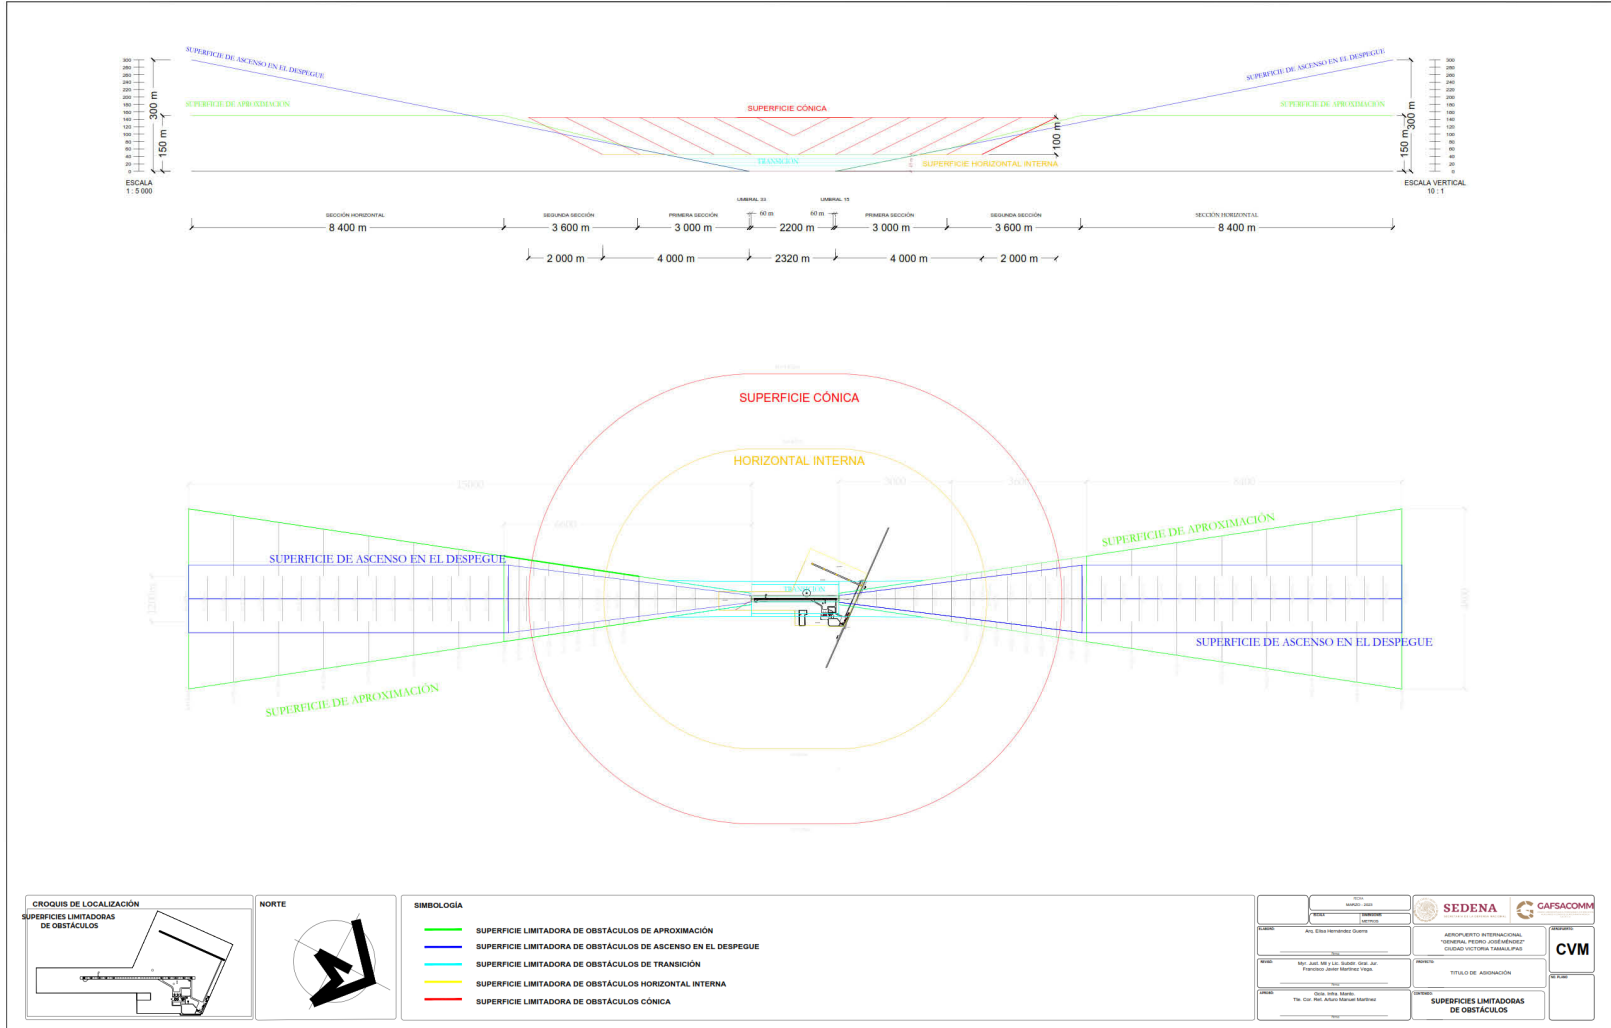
SUPERFICIE DE ASCENSO EN EL DESPEGUE
SUPERFICIE DE ASCENSO EN EL DESPEGUE
SUPERFICIE DE APROXIMACIÓN
SUPERFICIE CÓNICA
SUPERFICIE DE APROXIMACIÓN

300 280 260 240 220 200 180 160 140 120 100 80 60 40 20 0
300 m
150 m
ESCALA
1 : 5 000

300 280 260 240 220 200 180 160 140 120 100 80 60 40 20 0
300 m
150 m
ESCALA VERTICAL
10 : 1

100 m
TRANSICIÓN
SUPERFICIE HORIZONTAL INTERNA

UMBRAL 33
UMBRAL 15
60 m
60 m

SECCIÓN HORIZONTAL
8 400 m
SEGUNDA SECCIÓN
3 600 m
PRIMERA SECCIÓN
3 000 m
2200 m
PRIMERA SECCIÓN
3 000 m
SEGUNDA SECCIÓN
3 600 m
SECCIÓN HORIZONTAL
8 400 m

2 000 m
4 000 m
2320 m
4 000 m
2 000 m

SUPERFICIE CÓNICA
HORIZONTAL INTERNA
15000
6000
3000
3600
8400
SUPERFICIE DE ASCENSO EN EL DESPEGUE
SUPERFICIE DE APROXIMACIÓN
TRANSICIÓN
SUPERFICIE DE APROXIMACIÓN
SUPERFICIE DE ASCENSO EN EL DESPEGUE
1200 m
4800

CROQUIS DE LOCALIZACIÓN
SUPERFICIES LIMITADORAS DE OBSTÁCULOS

NORTE

SIMBOLOGÍA
SUPERFICIE LIMITADORA DE OBSTÁCULOS DE APROXIMACIÓN
SUPERFICIE LIMITADORA DE OBSTÁCULOS DE ASCENSO EN EL DESPEGUE
SUPERFICIE LIMITADORA DE OBSTÁCULOS DE TRANSICIÓN
SUPERFICIE LIMITADORA DE OBSTÁCULOS HORIZONTAL INTERNA
SUPERFICIE LIMITADORA DE OBSTÁCULOS CÓNICA

FECHA
MARZO - 2023
ESCALA
DIMENSIONES
METROS
SEDENA
GAFSACOMM
ELABORÓ
Arq. Elisa Hernández Guerra
REVISÓ
Myr. Just. Mil y Lic. Subdir. Gral. Jur. Francisco Javier Martínez Vega.
APROBÓ
Ocia. Infra. Mantto.
Tte. Cor. Ret. Arturo Manuel Martínez
AEROPUERTO INTERNACIONAL
"GENERAL PEDRO JOSÉ MÉNDEZ"
CIUDAD VICTORIA TAMAULIPAS
PROYECTO
TÍTULO DE ASIGNACIÓN
CONTENIDO
SUPERFICIES LIMITADORAS DE OBSTÁCULOS
AEROPUERTO
CVM
No. PLANO